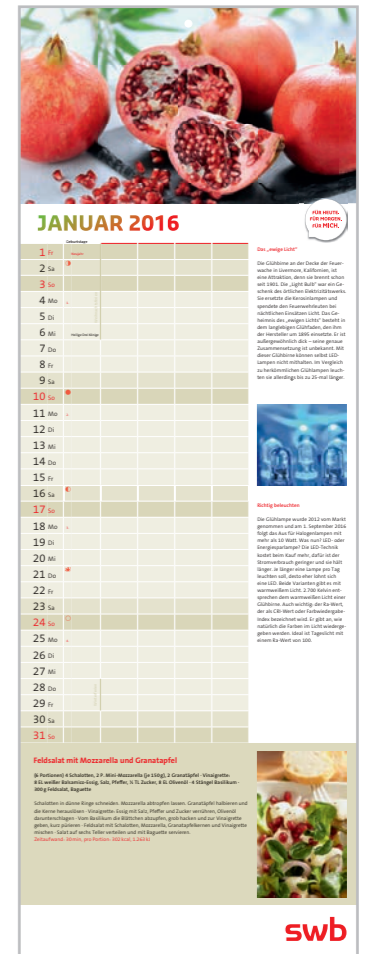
JANUAR 2016

FÜR HEUTE. FÜR MORGEN. FÜR MICH.

Geburtstage

1 Fr Neujahr
2 Sa
3 So
4 Mo
5 Di
6 Mi Heilige Drei Könige
7 Do
8 Fr
9 Sa
10 So
11 Mo
12 Di
13 Mi
14 Do
15 Fr
16 Sa
17 So
18 Mo
19 Di
20 Mi
21 Do
22 Fr
23 Sa
24 So
25 Mo
26 Di
27 Mi
28 Do
29 Fr
30 Sa
31 So

Das „ewige Licht"

Die Glühbirne an der Decke der Feuerwache in Livermore, Kalifornien, ist eine Attraktion, denn sie brennt schon seit 1901. Die „Light Bulb" war ein Geschenk des örtlichen Elektrizitätswerks. Sie ersetzte die Kerosinlampen und spendete den Feuerwehrleuten bei nächtlichen Einsätzen Licht. Das Geheimnis des „ewigen Lichts" besteht in dem langlebigen Glühfaden, den ihm der Hersteller um 1895 einsetzte. Er ist außergewöhnlich dick – seine genaue Zusammensetzung ist unbekannt. Mit dieser Glühbirne können selbst LED-Lampen nicht mithalten. Im Vergleich zu herkömmlichen Glühlampen leuchtet sie allerdings bis zu 25-mal länger.

Richtig beleuchten

Die Glühlampe wurde 2012 vom Markt genommen und am 1. September 2016 folgt das Aus für Halogenlampen mit mehr als 10 Watt. Was nun? LED- oder Energiesparlampe? Die LED-Technik kostet beim Kauf mehr, dafür ist der Stromverbrauch geringer und sie hält länger. Je länger eine Lampe pro Tag leuchten soll, desto eher lohnt sich eine LED. Beide Varianten gibt es mit warmweißem Licht. 2.700 Kelvin entsprechen dem warmweißen Licht einer Glühbirne. Auch wichtig: der Ra-Wert, der als CRI-Wert oder Farbwiedergabe-Index bezeichnet wird. Er gibt an, wie natürlich die Farben im Licht wiedergegeben werden. Ideal ist Tageslicht mit einem Ra-Wert von 100.

Feldsalat mit Mozzarella und Granatapfel

(6 Portionen) 4 Schalotten, 2 P. Mini-Mozzarella (je 150g), 2 Granatäpfel · Vinaigrette: 8 EL weißer Balsamico-Essig, Salz, Pfeffer, ½ TL Zucker, 8 EL Olivenöl · 4 Stängel Basilikum · 300 g Feldsalat, Baguette

Schalotten in dünne Ringe schneiden. Mozzarella abtropfen lassen. Granatäpfel halbieren und die Kerne herauslösen · Vinaigrette: Essig mit Salz, Pfeffer und Zucker verrühren, Olivenöl darunterschlagen · Vom Basilikum die Blättchen abzupfen, grob hacken und zur Vinaigrette geben, kurz pürieren · Feldsalat mit Schalotten, Mozzarella, Granatapfelkernen und Vinaigrette mischen · Salat auf sechs Teller verteilen und mit Baguette servieren.
Zeitaufwand: 30 min, pro Portion: 302 kcal (1.265 kJ)

swb